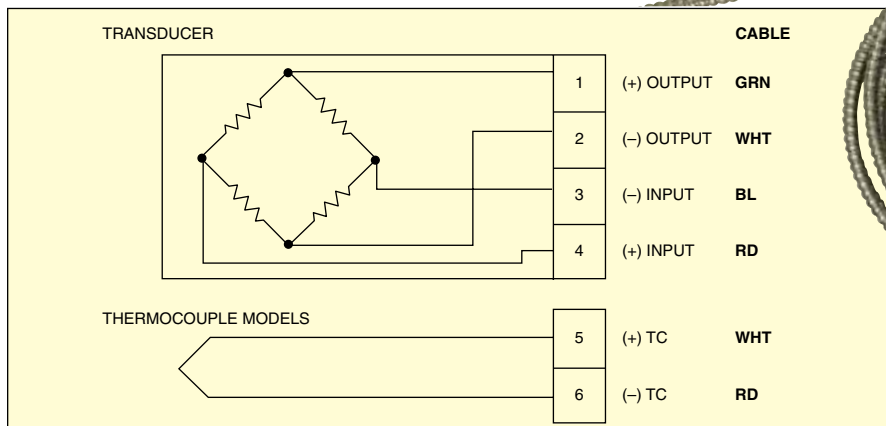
TRANSDUCER

CABLE

| | | |
|---|---|---|
| 1 | (+) OUTPUT | GRN |
| 2 | (–) OUTPUT | WHT |
| 3 | (–) INPUT | BL |
| 4 | (+) INPUT | RD |

THERMOCOUPLE MODELS

| | | |
|---|---|---|
| 5 | (+) TC | WHT |
| 6 | (–) TC | RD |